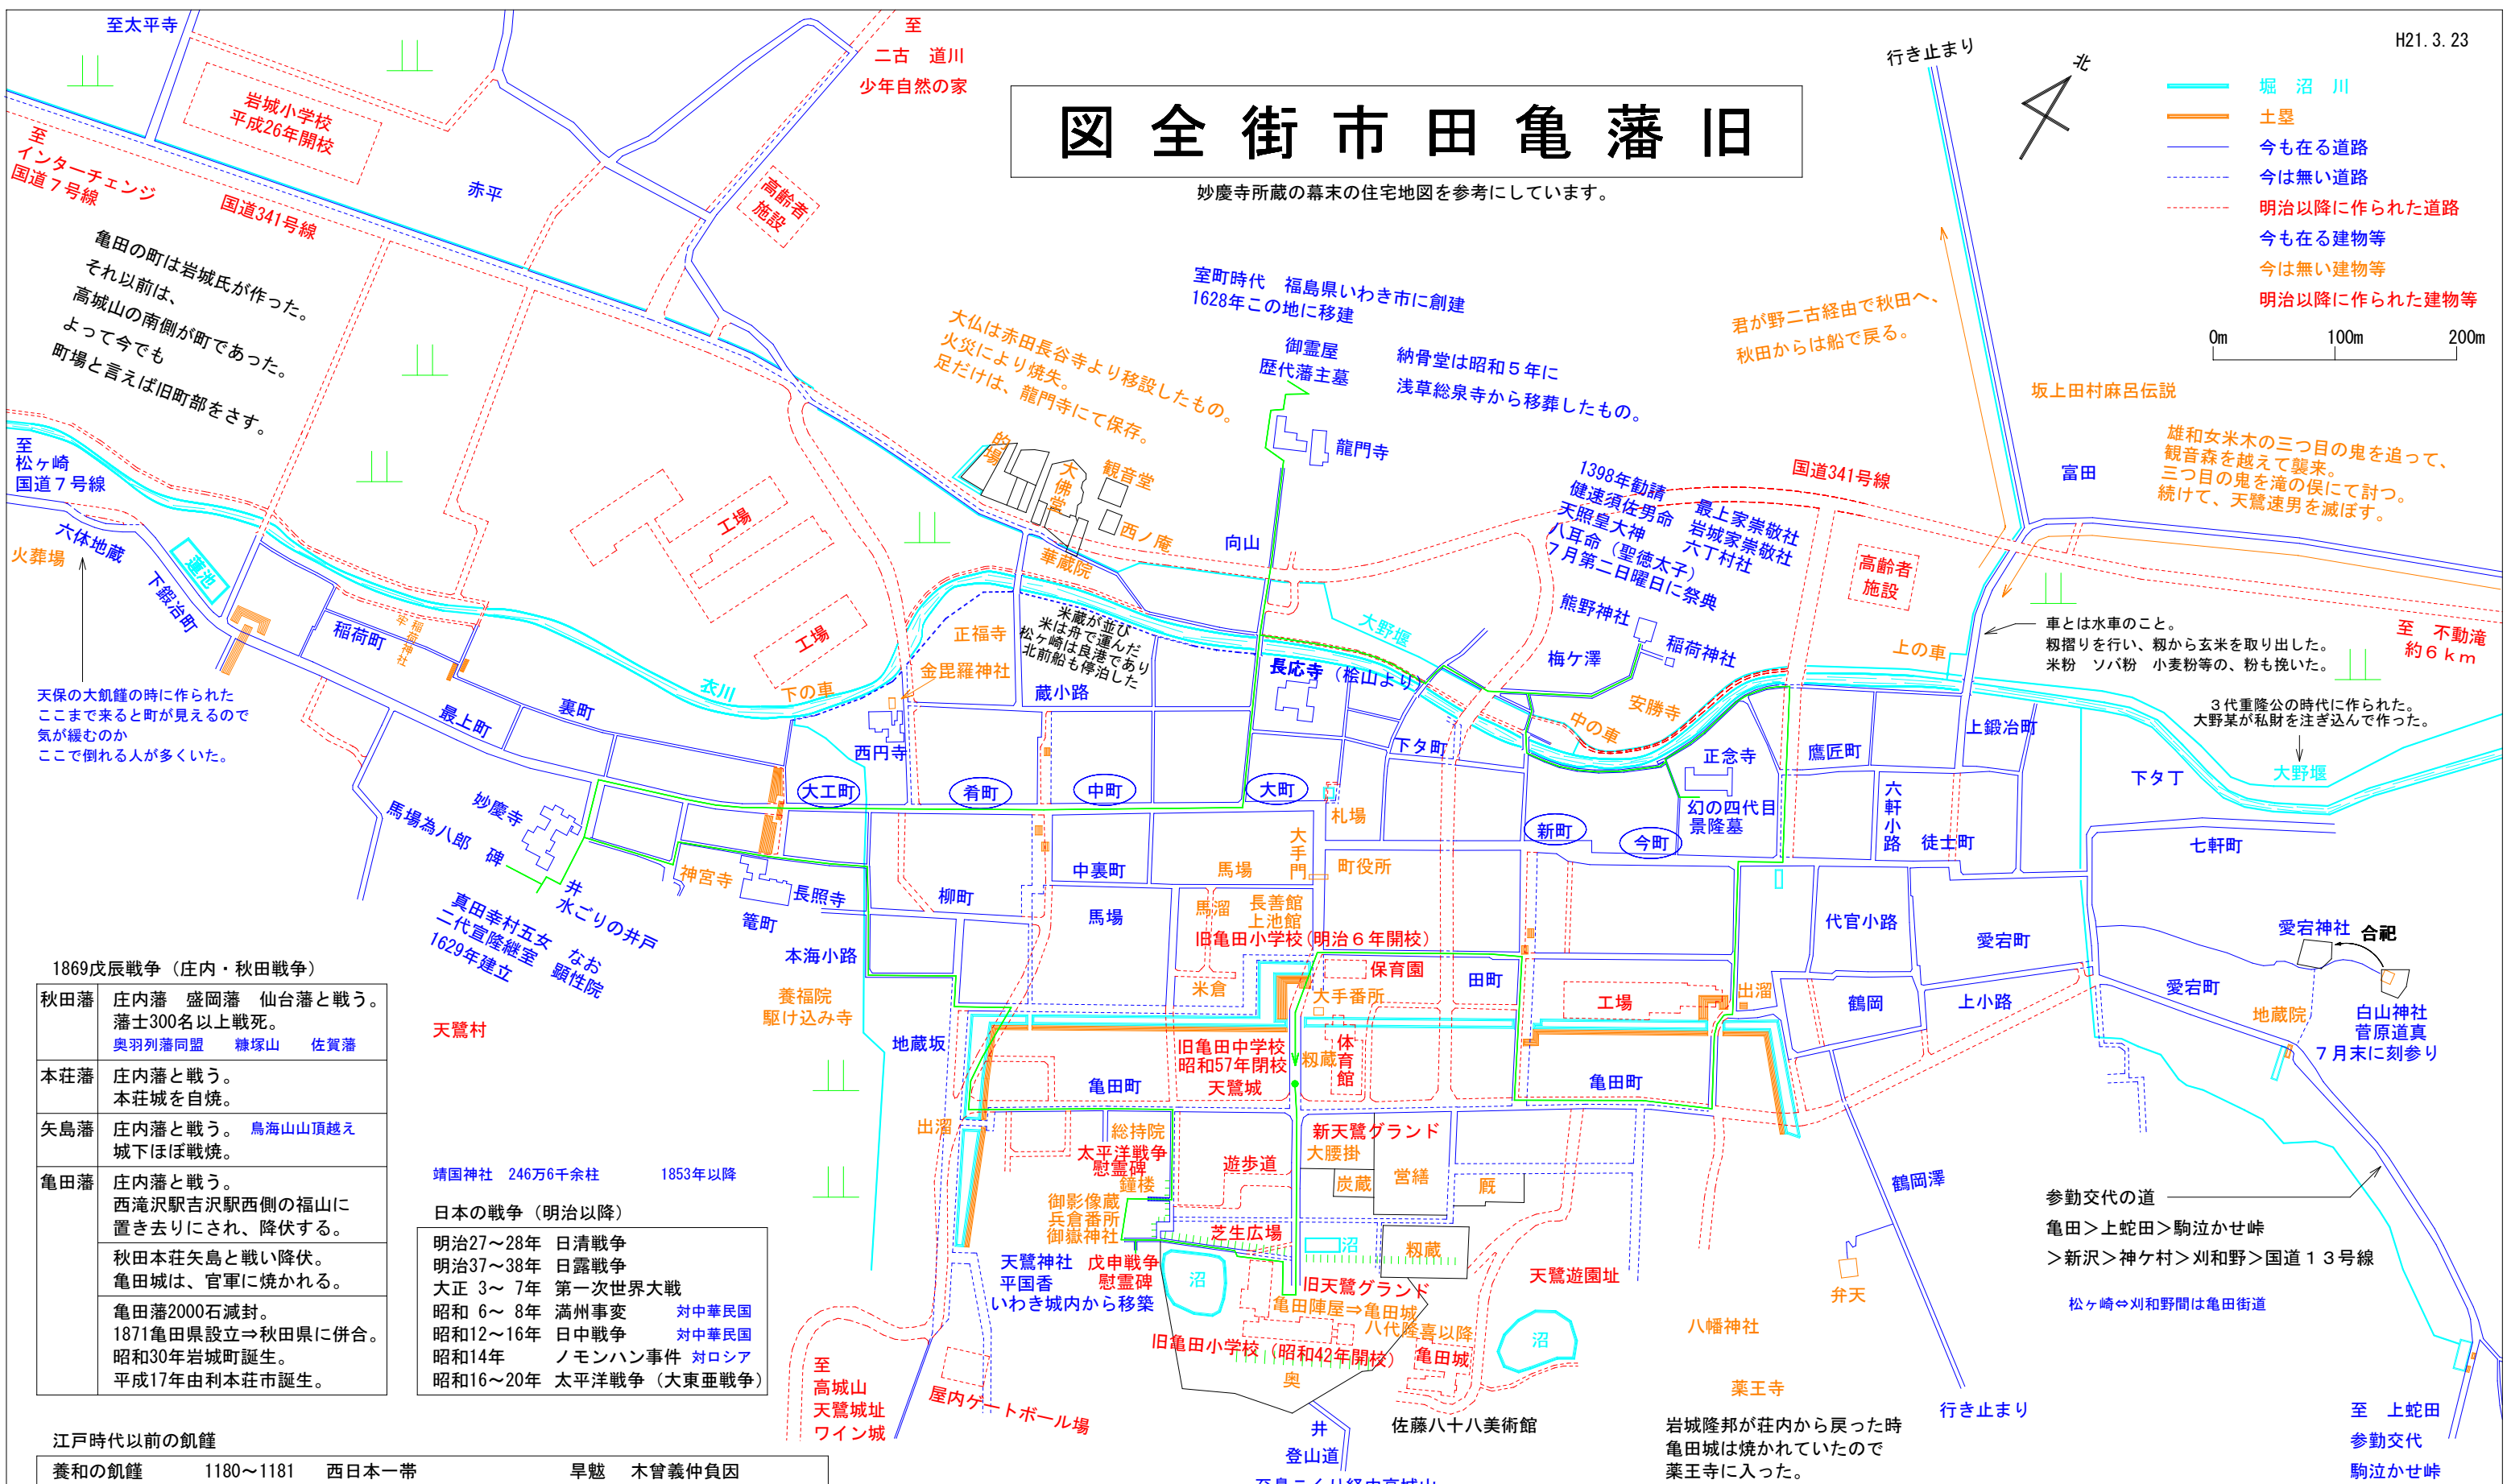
旧藩亀田市街全図

妙慶寺所蔵の幕末の住宅地図を参考にしています。

H21.3.23

行き止まり
北

堀　沼　川
土塁
今も在る道路
今は無い道路
明治以降に作られた道路
今も在る建物等
今は無い建物等
明治以降に作られた建物等

0m　100m　200m

至太平寺
岩城小学校
平成26年開校
至
二古　道川
少年自然の家
至
インターチェンジ
国道７号線
国道341号線
赤平
高齢者施設

亀田の町は岩城氏が作った。
それ以前は、
高城山の南側が町であった。
よって今でも
町場と言えば旧町部をさす。

至
松ヶ崎
国道７号線
六体地蔵
火葬場
下鍛冶町
蓮池
稲荷町
稲荷神社
最上町
裏町

天保の大飢饉の時に作られた
ここまで来ると町が見えるので
気が緩むのか
ここで倒れる人が多くいた。

工場
工場
大仏は赤田長谷寺より移設したもの。
火災により焼失。
足だけは、龍門寺にて保存。
室町時代　福島県いわき市に創建
1628年この地に移建
御霊屋
歴代藩主墓
納骨堂は昭和５年に
浅草総泉寺から移葬したもの。
龍門寺
君が野二古経由で秋田へ、
秋田からは船で戻る。
坂上田村麻呂伝説
雄和女米木の三つ目の鬼を追って、
観音森を越えて襲来。
三つ目の鬼を滝の俣にて討つ。
続けて、天鷺速男を滅ぼす。
富田

的場
大仏堂
観音堂
西ノ庵
華蔵院
向山
1398年勧請
健速須佐男命
天照皇大神
八耳命（聖徳太子）
７月第二日曜日に祭典
最上家崇敬社
岩城家崇敬社
六丁村社
国道341号線
高齢者施設
熊野神社
稲荷神社
梅ケ澤
大野堰
衣川
下の車
正福寺
金毘羅神社
米蔵が並び
米は舟で運んだ
松ヶ崎は良港であり
北前船も停泊した
蔵小路
長応寺（桧山より）
安勝寺
中の車
上の車
車とは水車のこと。
籾摺りを行い、籾から玄米を取り出した。
米粉　ソバ粉　小麦粉等の、粉も挽いた。
至　不動滝
約６ｋｍ
３代重隆公の時代に作られた。
大野某が私財を注ぎ込んで作った。
大野堰
下タ丁
上鍛冶町
鷹匠町
正念寺
幻の四代目
景隆墓
六軒小路
徒士町
七軒町
下タ町
西円寺
大工町
肴町
中町
大町
札場
新町
今町
馬場為八郎
妙慶寺
碑
井
水ごりの井戸
真田幸村五女
二代宣隆継室
1629年建立
なお
顕性院
神宮寺
長照寺
籠町
柳町
中裏町
馬場
大手門
町役所
馬場
馬溜
長善館
上池館
旧亀田小学校（明治６年開校）
本海小路
代官小路
愛宕町
愛宕神社
合祀
1869戊辰戦争（庄内・秋田戦争）

| 秋田藩 | 庄内藩　盛岡藩　仙台藩と戦う。藩士300名以上戦死。奥羽列藩同盟　糠塚山　佐賀藩 |
|---|---|
| 本荘藩 | 庄内藩と戦う。本荘城を自焼。 |
| 矢島藩 | 庄内藩と戦う。鳥海山山頂越え　城下ほぼ戦焼。 |
| 亀田藩 | 庄内藩と戦う。西滝沢駅吉沢駅西側の福山に置き去りにされ、降伏する。 |
| | 秋田本荘矢島と戦い降伏。亀田城は、官軍に焼かれる。 |
| | 亀田藩2000石減封。1871亀田県設立⇒秋田県に併合。昭和30年岩城町誕生。平成17年由利本荘市誕生。 |

天鷺村
養福院
駆け込み寺
地蔵坂
米倉
保育園
田町
大手番所
工場
出溜
鶴岡
上小路
愛宕町
地蔵院
白山神社
菅原道真
７月末に刻参り
旧亀田中学校
昭和57年閉校
天鷺城
籾蔵
体育館
亀田町
亀田町
出溜
総持院
太平洋戦争
慰霊碑
鐘楼
遊歩道
新天鷺グランド
大腰掛
炭蔵
営繕
厩
鶴岡澤
参勤交代の道
亀田＞上蛇田＞駒泣かせ峠
＞新沢＞神ケ村＞刈和野＞国道１３号線
松ヶ崎⇔刈和野間は亀田街道
靖国神社　246万6千余柱　1853年以降
日本の戦争（明治以降）

| 明治27～28年 | 日清戦争 | |
|---|---|---|
| 明治37～38年 | 日露戦争 | |
| 大正 3～ 7年 | 第一次世界大戦 | |
| 昭和 6～ 8年 | 満州事変 | 対中華民国 |
| 昭和12～16年 | 日中戦争 | 対中華民国 |
| 昭和14年 | ノモンハン事件 | 対ロシア |
| 昭和16～20年 | 太平洋戦争（大東亜戦争） | |

御影像蔵
兵倉番所
御嶽神社
芝生広場
沼
籾蔵
天鷺神社
平国香
いわき城内から移築
戊申戦争
慰霊碑
沼
旧天鷺グランド
亀田陣屋⇒亀田城
八代隆喜以降
亀田城
天鷺遊園址
弁天
八幡神社
沼
旧亀田小学校（昭和42年開校）
奥
至
高城山
天鷺城址
ワイン城
屋内ゲートボール場
井
登山道
佐藤八十八美術館
薬王寺
岩城隆邦が荘内から戻った時
亀田城は焼かれていたので
薬王寺に入った。
行き止まり
至　上蛇田
参勤交代
駒泣かせ峠
江戸時代以前の飢饉

| 養和の飢饉 | 1180～1181 | 西日本一帯 | 旱魃 | 木曽義仲負因 |
|---|---|---|---|---|